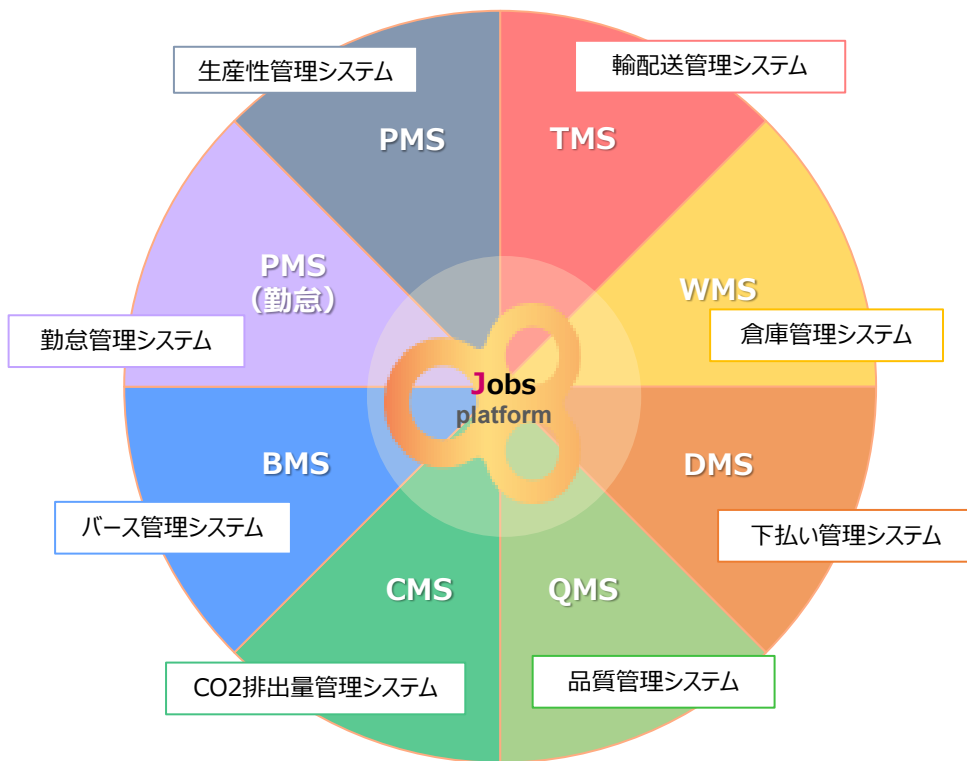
生産性管理システム

PMS

輸配送管理システム

TMS

PMS
（勤怠）

勤怠管理システム

WMS

倉庫管理システム

Jobs
platform

BMS

バース管理システム

DMS

下払い管理システム

CMS

CO2排出量管理システム

QMS

品質管理システム